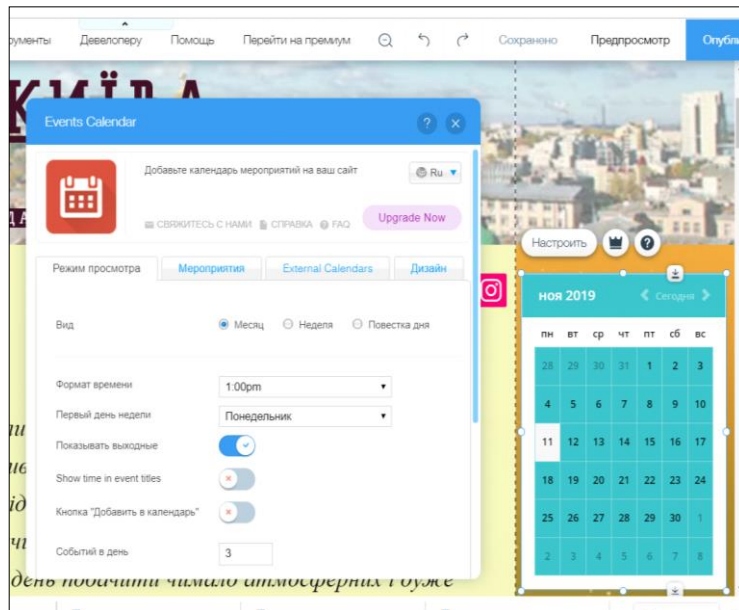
рументы Девелоперу Помощь Перейти на премиум Сохранено Предпросмотр Опубл

КИЇВА

Events Calendar

Добавьте календарь мероприятий на ваш сайт

Ru

СВЯЖИТЕСЬ С НАМИ СПРАВКА FAQ

Upgrade Now

Режим просмотра Мероприятия External Calendars Дизайн

Вид Месяц Неделя Повестка дня

Формат времени 1:00pm

Первый день недели Понедельник

Показывать выходные

Show time in event titles

Кнопка "Добавить в календарь"

Событий в день 3

Настроить

ноя 2019 Сегодня

| пн | вт | ср | чт | пт | сб | вс |
|---|---|---|---|---|---|---|
| 28 | 29 | 30 | 31 | 1 | 2 | 3 |
| 4 | 5 | 6 | 7 | 8 | 9 | 10 |
| 11 | 12 | 13 | 14 | 15 | 16 | 17 |
| 18 | 19 | 20 | 21 | 22 | 23 | 24 |
| 25 | 26 | 27 | 28 | 29 | 30 | 1 |
| 2 | 3 | 4 | 5 | 6 | 7 | 8 |

день побачити чимало атмосферних і вже